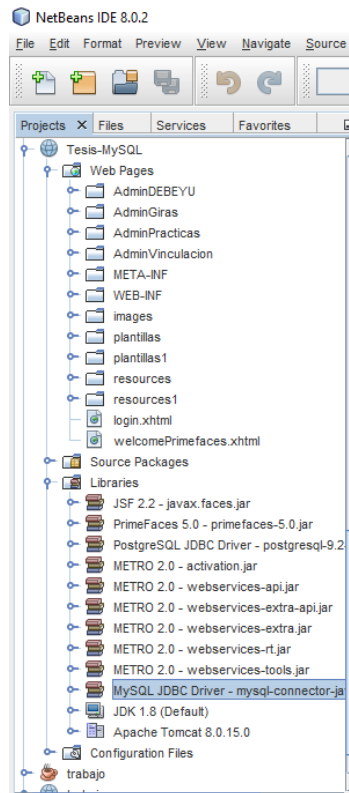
NetBeans IDE 8.0.2

File Edit Format Preview View Navigate Source

Projects × Files Services Favorites

Tesis-MySQL
Web Pages
AdminDEBEYU
AdminGiras
AdminPracticas
AdminVinculacion
META-INF
WEB-INF
images
plantillas
plantillas1
resources
resources1
login.xhtml
welcomePrimefaces.xhtml
Source Packages
Libraries
JSF 2.2 - javax.faces.jar
PrimeFaces 5.0 - primefaces-5.0.jar
PostgreSQL JDBC Driver - postgresql-9.2
METRO 2.0 - activation.jar
METRO 2.0 - webservices-api.jar
METRO 2.0 - webservices-extra-api.jar
METRO 2.0 - webservices-extra.jar
METRO 2.0 - webservices-rt.jar
METRO 2.0 - webservices-tools.jar
MySQL JDBC Driver - mysql-connector-ja
JDK 1.8 (Default)
Apache Tomcat 8.0.15.0
Configuration Files
trabajo